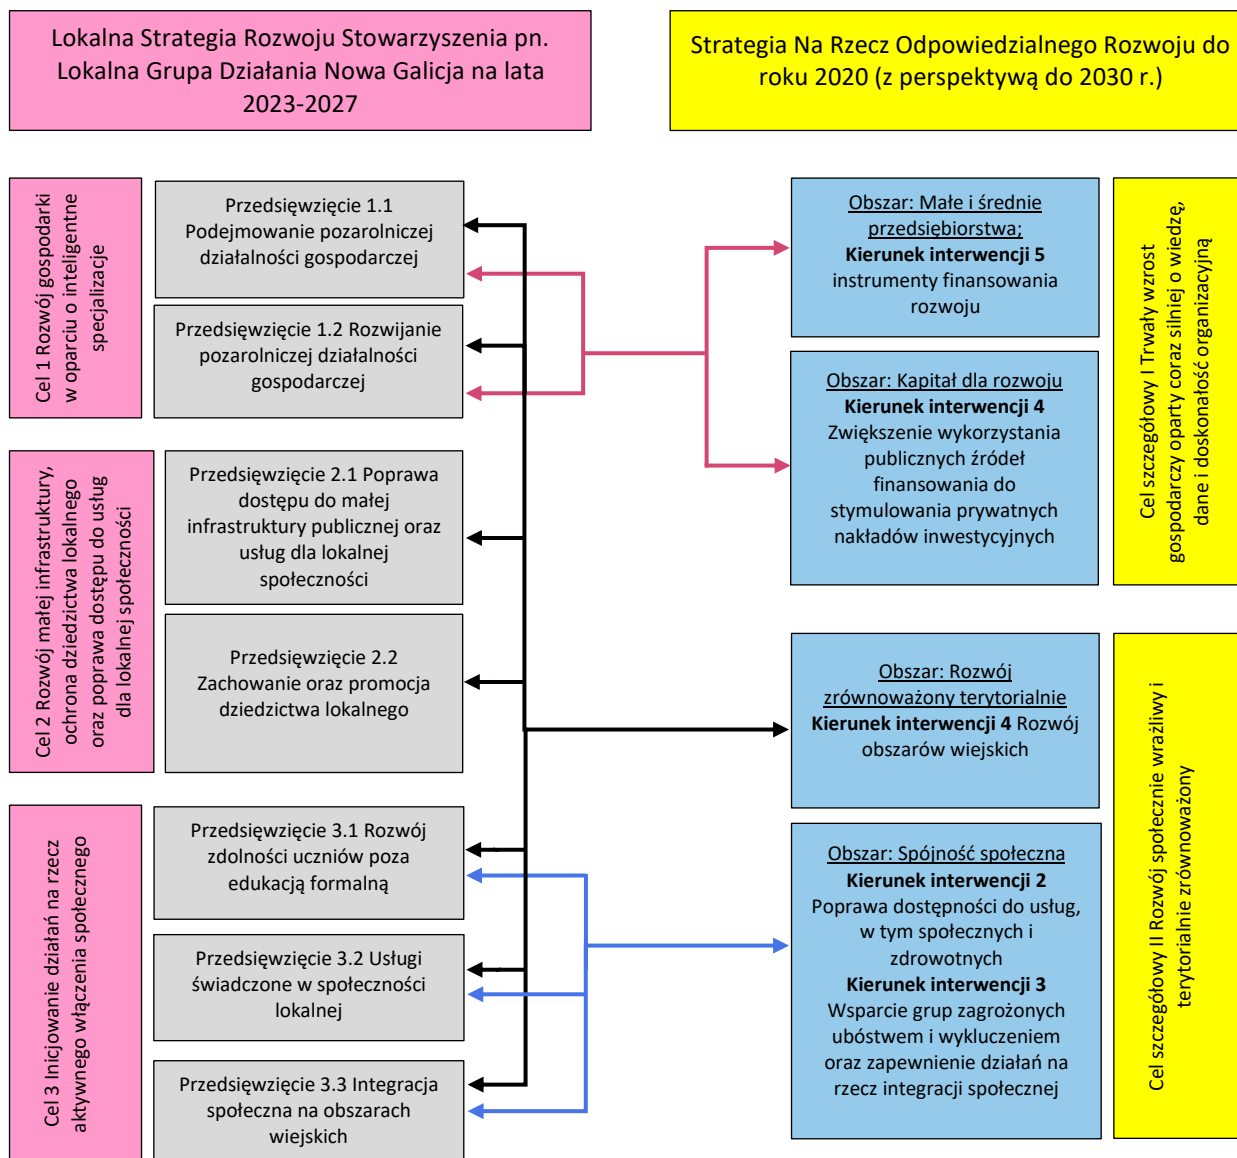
Lokalna Strategia Rozwoju Stowarzyszenia pn. Lokalna Grupa Działania Nowa Galicja na lata 2023-2027

Strategia Na Rzecz Odpowiedzialnego Rozwoju do roku 2020 (z perspektywą do 2030 r.)

Cel 1 Rozwój gospodarki w oparciu o inteligentne specjalizacje

Przedsięwzięcie 1.1 Podejmowanie pozarolniczej działalności gospodarczej

Przedsięwzięcie 1.2 Rozwijanie pozarolniczej działalności gospodarczej

Cel 2 Rozwój małej infrastruktury, ochrona dziedzictwa lokalnego oraz poprawa dostępu do usług dla lokalnej społeczności

Przedsięwzięcie 2.1 Poprawa dostępu do małej infrastruktury publicznej oraz usług dla lokalnej społeczności

Przedsięwzięcie 2.2 Zachowanie oraz promocja dziedzictwa lokalnego

Cel 3 Inicjowanie działań na rzecz aktywnego włączenia społecznego

Przedsięwzięcie 3.1 Rozwój zdolności uczniów poza edukacją formalną

Przedsięwzięcie 3.2 Usługi świadczone w społeczności lokalnej

Przedsięwzięcie 3.3 Integracja społeczna na obszarach wiejskich

Obszar: Małe i średnie przedsiębiorstwa;
**Kierunek interwencji 5** instrumenty finansowania rozwoju

Obszar: Kapitał dla rozwoju
**Kierunek interwencji 4** Zwiększenie wykorzystania publicznych źródeł finansowania do stymulowania prywatnych nakładów inwestycyjnych

Cel szczegółowy I Trwały wzrost gospodarczy oparty coraz silniej o wiedzę, dane i doskonałość organizacyjną

Obszar: Rozwój zrównoważony terytorialnie
**Kierunek interwencji 4** Rozwój obszarów wiejskich

Obszar: Spójność społeczna
**Kierunek interwencji 2** Poprawa dostępności do usług, w tym społecznych i zdrowotnych
**Kierunek interwencji 3** Wsparcie grup zagrożonych ubóstwem i wykluczeniem oraz zapewnienie działań na rzecz integracji społecznej

Cel szczegółowy II Rozwój społecznie wrażliwy i terytorialnie zrównoważony